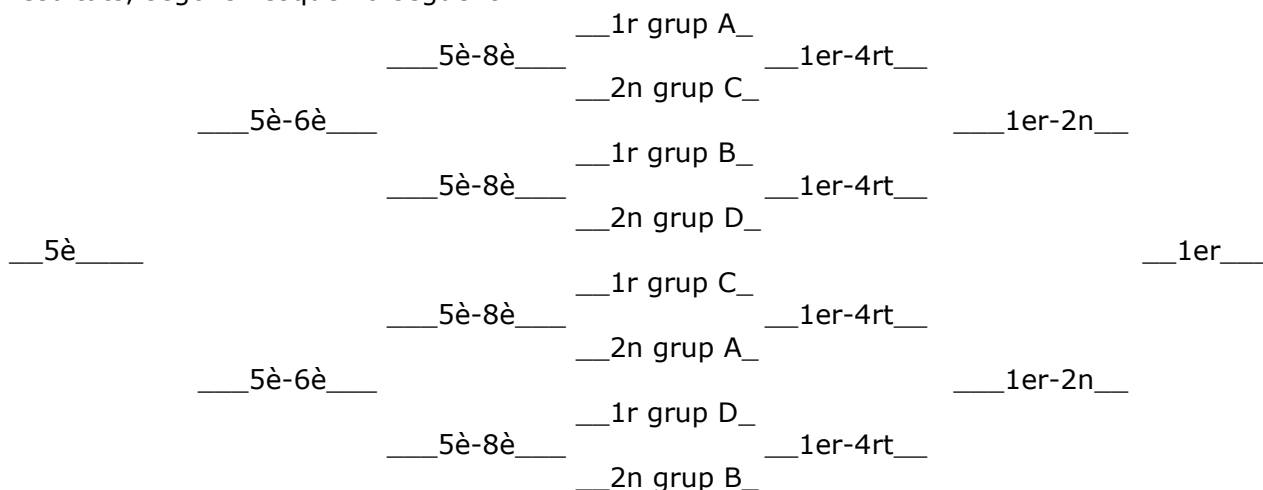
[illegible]

__1r grup A_
___5è-8è___ __1er-4rt__
__2n grup C_
___5è-6è___ ___1er-2n__
__1r grup B_
___5è-8è___ __1er-4rt__
__2n grup D_
__5è____ __1er___
__1r grup C_
___5è-8è___ __1er-4rt__
__2n grup A_
___5è-6è___ ___1er-2n__
__1r grup D_
___5è-8è___ __1er-4rt__
__2n grup B_